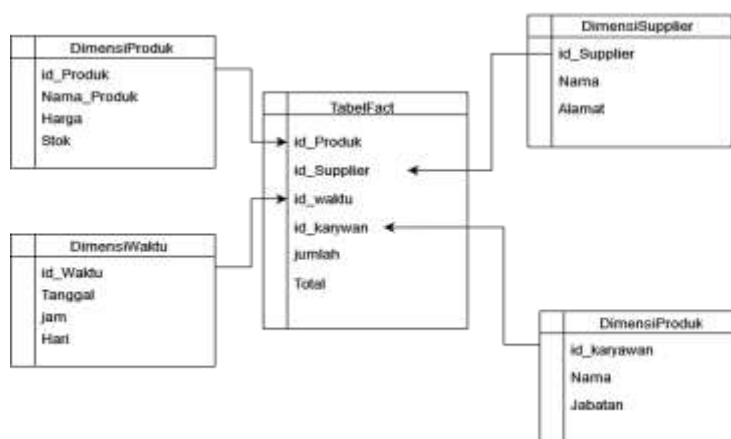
DimensiProduk
id_Produk
Nama_Produk
Harga
Stok

DimensiSupplier
id_Supplier
Nama
Alamat

TabelFact
id_Produk
id_Supplier
id_waktu
id_karywan
jumlah
Total

DimensiWaktu
id_Waktu
Tanggal
jam
Hari

DimensiProduk
id_karyawan
Nama
Jabatan